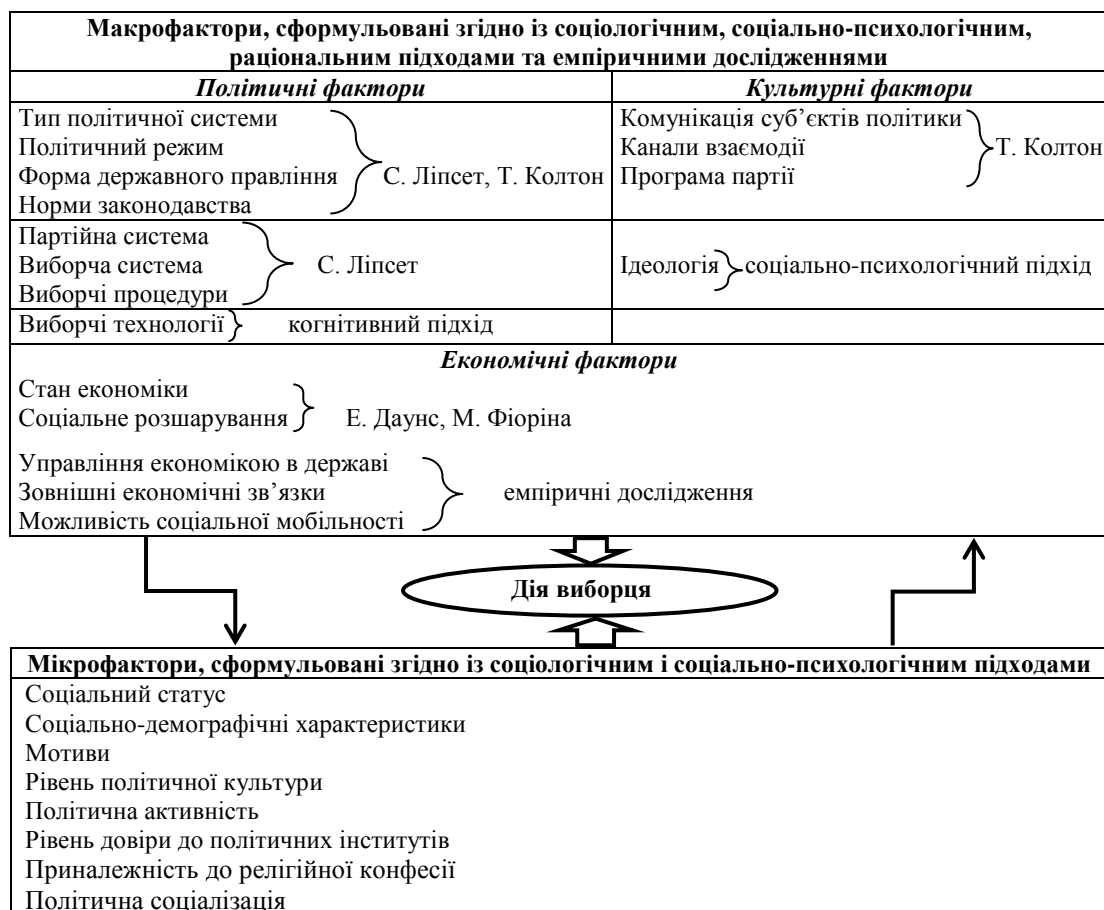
Макрофактори, сформульовані згідно із соціологічним, соціально-психологічним, раціональним підходами та емпіричними дослідженнями

| Політичні фактори | Культурні фактори |
|---|---|
| Тип політичної системи<br>Політичний режим<br>Форма державного правління<br>Норми законодавства<br>С. Ліпсет, Т. Колтон | Комунікація суб'єктів політики<br>Канали взаємодії<br>Програма партії<br>Т. Колтон |
| Партійна система<br>Виборча система<br>Виборчі процедури<br>С. Ліпсет | Ідеологія соціально-психологічний підхід |
| Виборчі технології когнітивний підхід | |

Економічні фактори

Стан економіки
Соціальне розшарування
Е. Даунс, М. Фіоріна

Управління економікою в державі
Зовнішні економічні зв'язки
Можливість соціальної мобільності
емпіричні дослідження

Дія виборця

Мікрофактори, сформульовані згідно із соціологічним і соціально-психологічним підходами

Соціальний статус
Соціально-демографічні характеристики
Мотиви
Рівень політичної культури
Політична активність
Рівень довіри до політичних інститутів
Приналежність до релігійної конфесії
Політична соціалізація